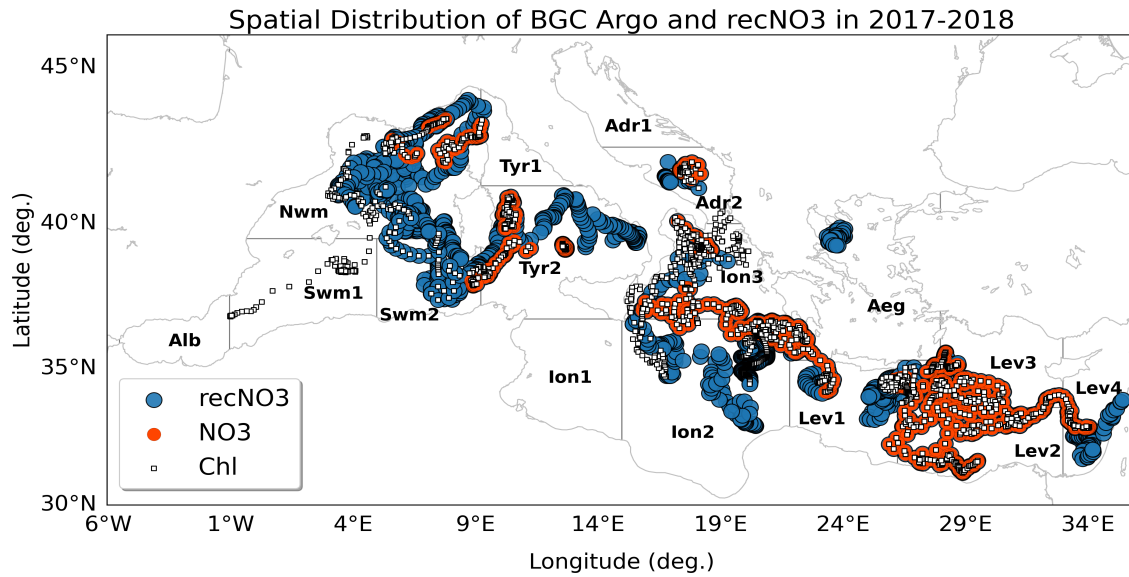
Spatial Distribution of BGC Argo and recNO3 in 2017-2018

45°N
40°N
35°N
30°N

Latitude (deg.)

6°W 1°W 4°E 9°E 14°E 19°E 24°E 29°E 34°E

Longitude (deg.)

Adr1
Tyr1
Adr2
Nwm
Tyr2
Ion3
Swm1
Swm2
Aeg
Alb
Lev3
Ion1
Lev4
Lev1
Ion2
Lev2

recNO3
NO3
Chl